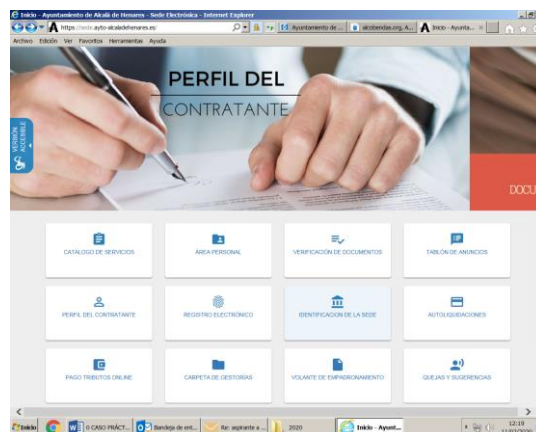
Inicio - Ayuntamiento de Alcalá de Henares - Sede Electrónica - Internet Explorer

https://sede.ayto-alcaladehenares.es/

Ayuntamiento de ... | alcobendas.org. A... | Inicio - Ayunta... ×

Archivo Edición Ver Favoritos Herramientas Ayuda

PERFIL DEL CONTRATANTE

VERSIÓN ACCESIBLE

DOCU

CATÁLOGO DE SERVICIOS

ÁREA PERSONAL

VERIFICACIÓN DE DOCUMENTOS

TABLÓN DE ANUNCIOS

PERFIL DEL CONTRATANTE

REGISTRO ELECTRÓNICO

IDENTIFICACIÓN DE LA SEDE

AUTOLIQUIDACIONES

PAGO TRIBUTOS ONLINE

CARPETA DE GESTIONES

VOLANTE DE EMPADRONAMIENTO

QUEJAS Y SUGERENCIAS

Inicio | 0 CASO PRÁCT... | Bandeja de ent... | Re: aspirante a ... | 2020 | Inicio - Ayunt...

12:19
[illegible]